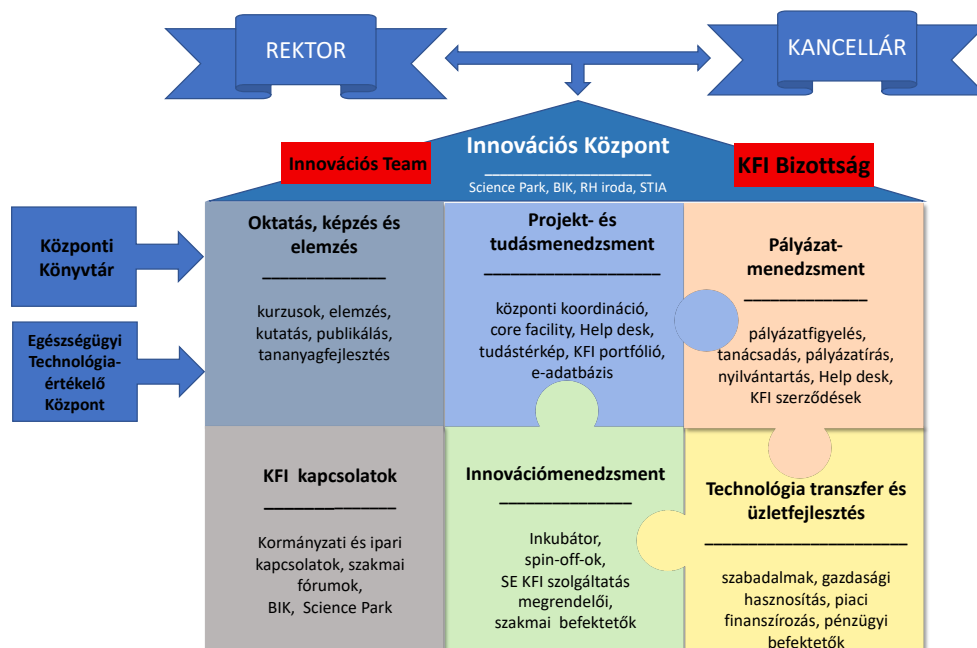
REKTOR

KANCELLÁR

Innovációs Team

Innovációs Központ
___________________
Science Park, BIK, RH iroda, STIA

KFI Bizottság

Központi Könyvtár

Egészségügyi Technológia-értékelő Központ

Oktatás, képzés és elemzés
____________
kurzusok, elemzés, kutatás, publikálás, tananyagfejlesztés

Projekt- és tudásmenedzsment
________________
központi koordináció, core facility, Help desk, tudástérkép, KFI portfólió, e-adatbázis

Pályázat-menedzsment
___________
pályázatfigyelés, tanácsadás, pályázatírás, nyilvántartás, Help desk, KFI szerződések

KFI kapcsolatok
___________
Kormányzati és ipari kapcsolatok, szakmai fórumok, BIK, Science Park

Innovációmenedzsment
____________
Inkubátor, spin-off-ok, SE KFI szolgáltatás megrendelői, szakmai befektetők

Technológia transzfer és üzletfejlesztés
__________________
szabadalmak, gazdasági hasznosítás, piaci finanszírozás, pénzügyi befektetők